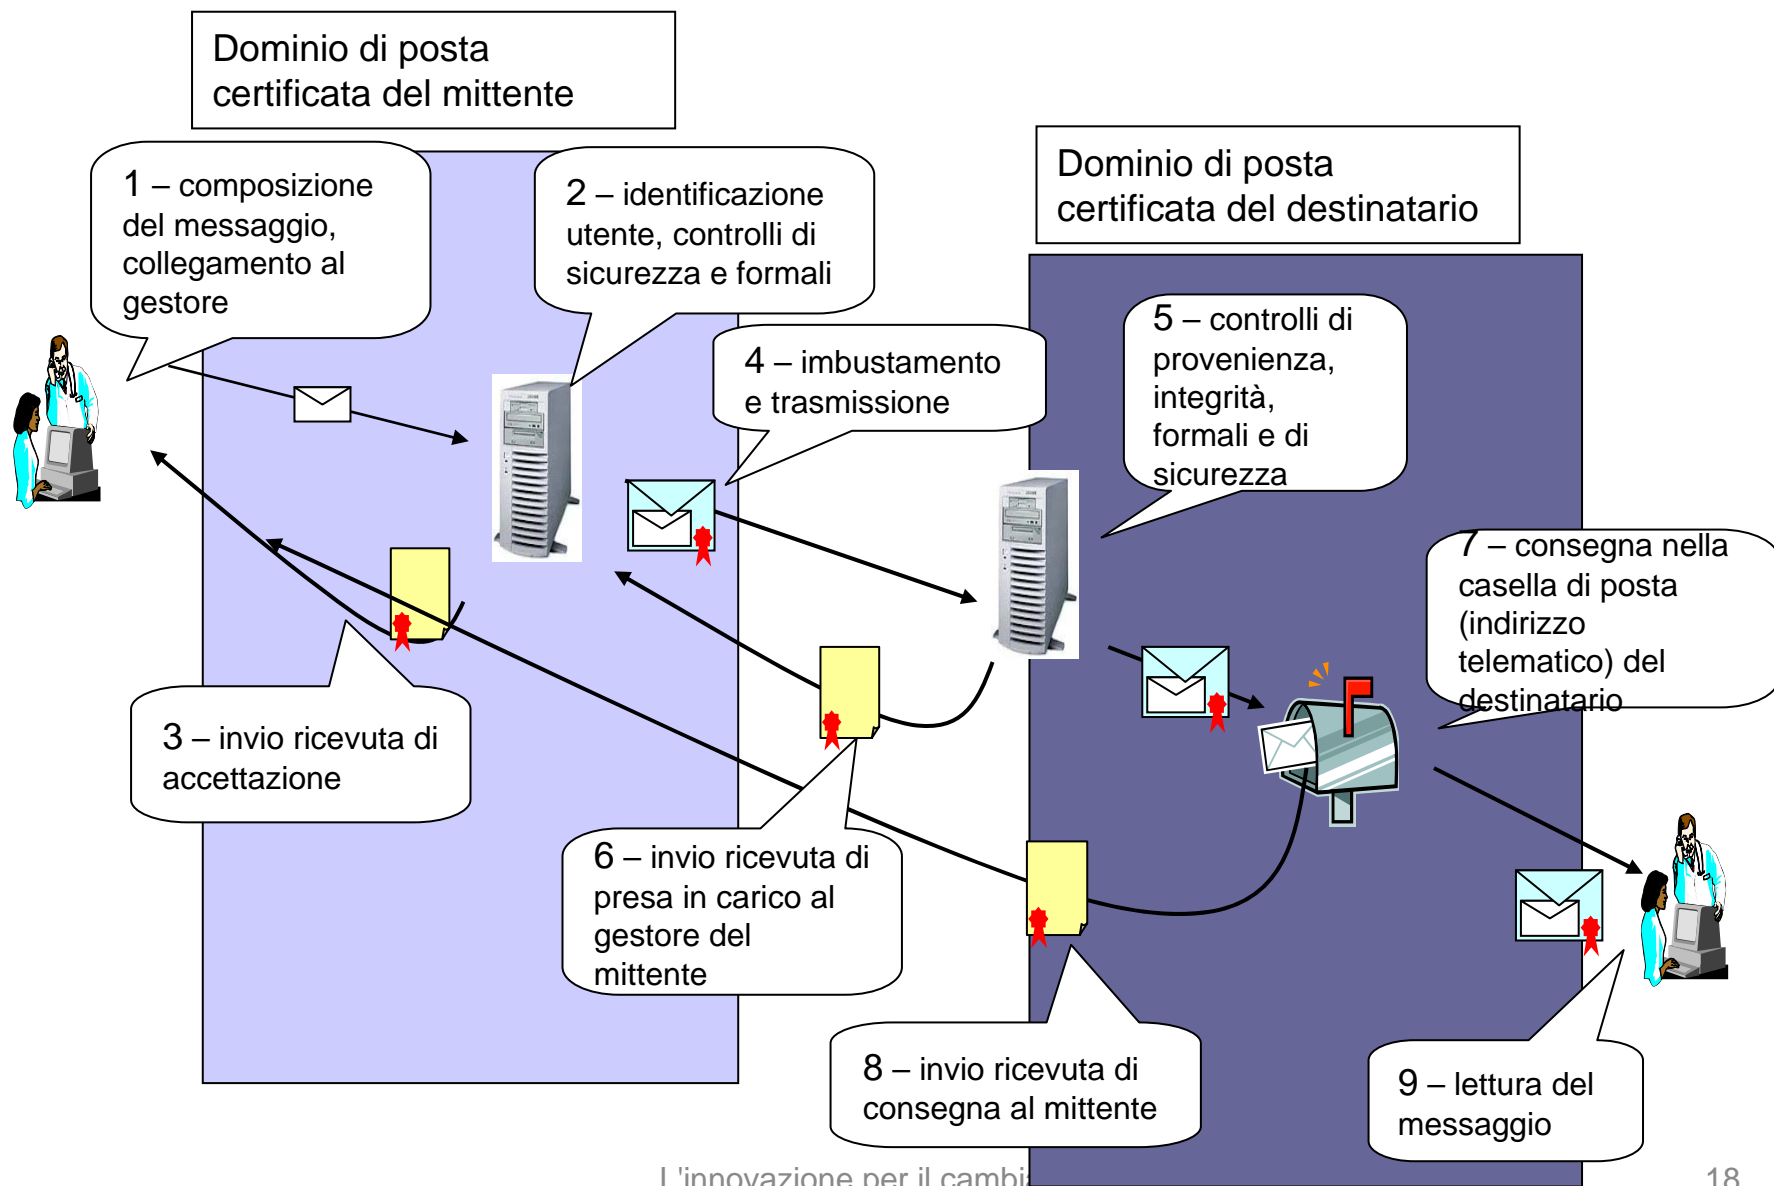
Dominio di posta certificata del mittente

Dominio di posta certificata del destinatario

1 – composizione del messaggio, collegamento al gestore

2 – identificazione utente, controlli di sicurezza e formali

4 – imbustamento e trasmissione

5 – controlli di provenienza, integrità, formali e di sicurezza

7 – consegna nella casella di posta (indirizzo telematico) del destinatario

3 – invio ricevuta di accettazione

6 – invio ricevuta di presa in carico al gestore del mittente

8 – invio ricevuta di consegna al mittente

9 – lettura del messaggio

L'innovazione per il cambi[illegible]

18